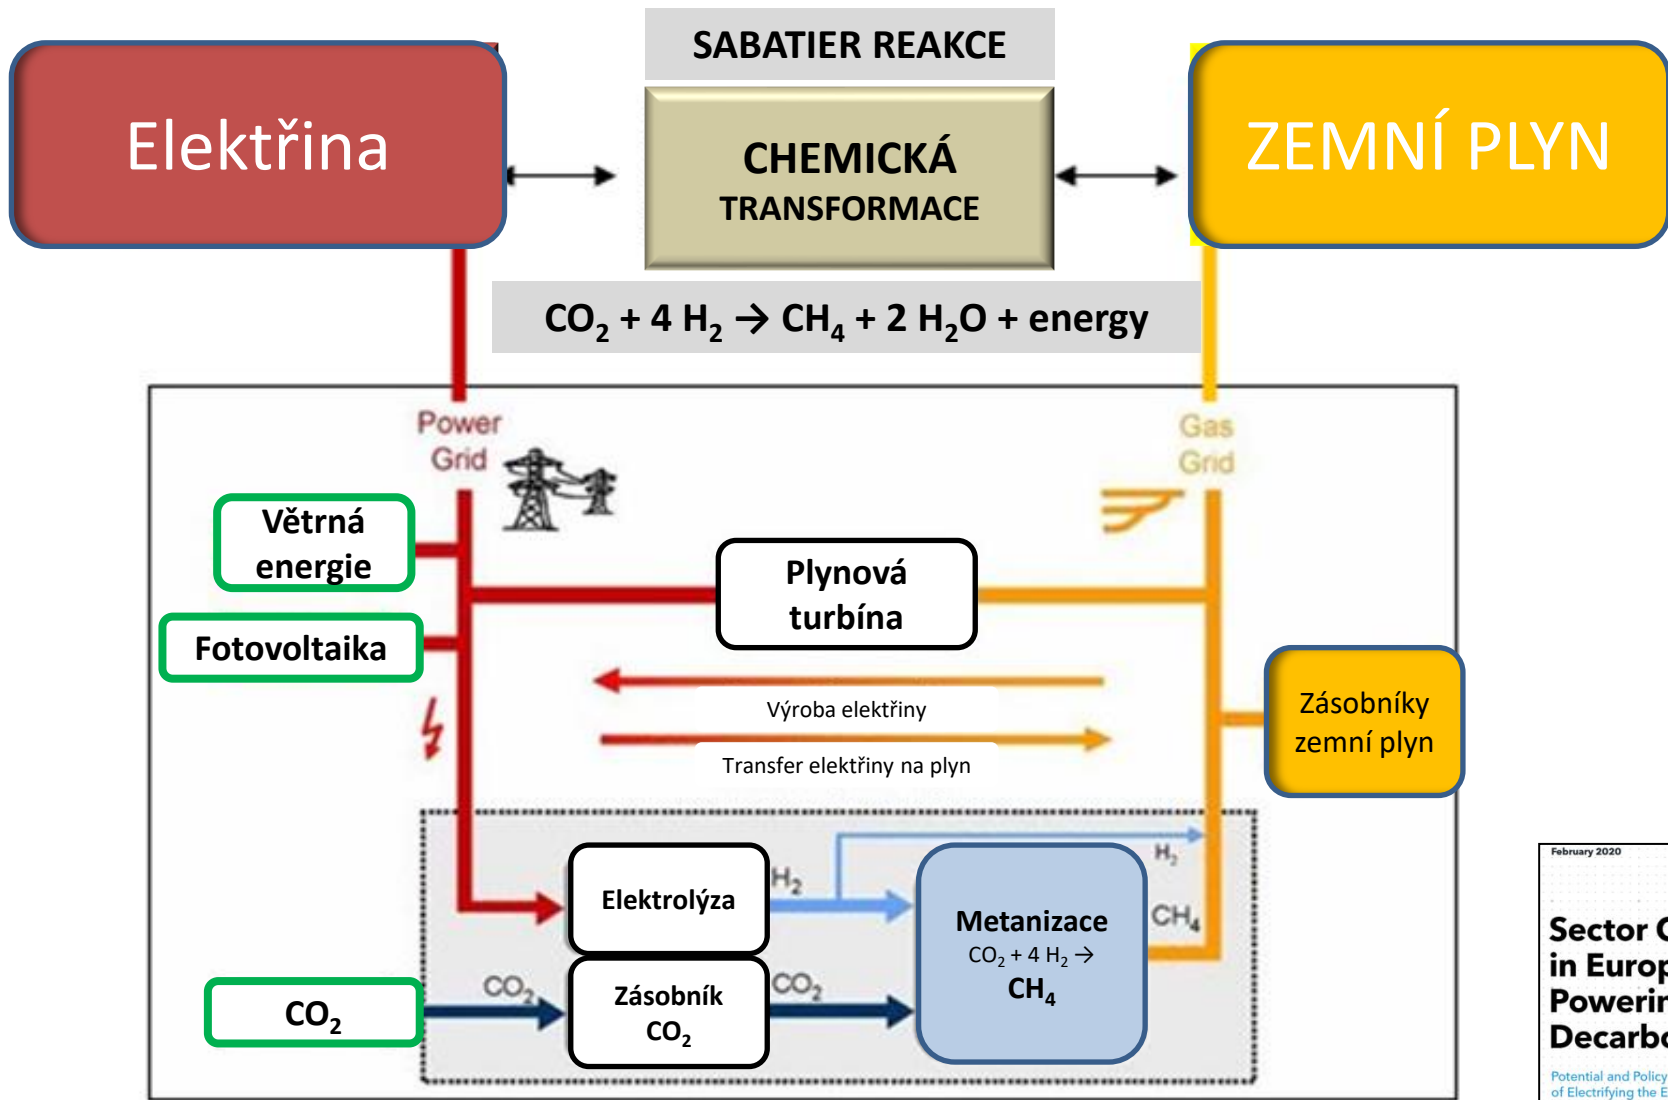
SABATIER REAKCE

Elektřina

CHEMICKÁ TRANSFORMACE

ZEMNÍ PLYN

$CO_2 + 4 H_2 \rightarrow CH_4 + 2 H_2O$ + energy

Power Grid

Gas Grid

Větrná energie

Fotovoltaika

Plynová turbína

Výroba elektřiny

Transfer elektřiny na plyn

Zásobníky zemní plyn

Elektrolýza

$H_2$

$H_2$

Metanizace

$CO_2 + 4 H_2 \rightarrow$

$CH_4$

$CH_4$

$CO_2$

$CO_2$

Zásobník $CO_2$

$CO_2$

February 2020

Sector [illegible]
in Europ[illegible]
Powerin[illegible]
Decarbo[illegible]

Potential and Policy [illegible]
of Electrifying the E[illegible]